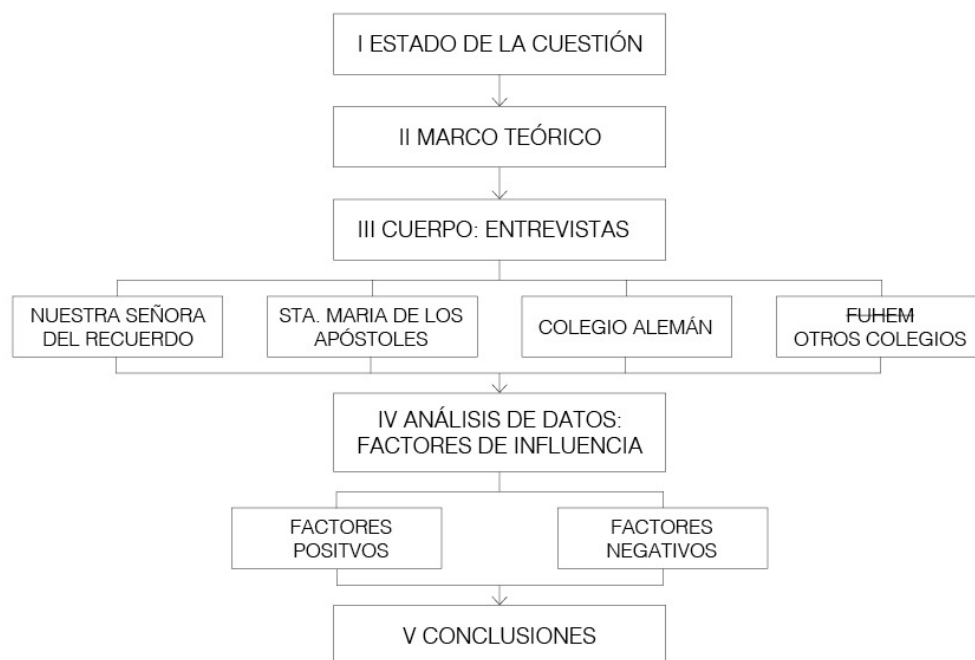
I ESTADO DE LA CUESTIÓN

II MARCO TEÓRICO

III CUERPO: ENTREVISTAS

NUESTRA SEÑORA DEL RECUERDO

STA. MARIA DE LOS APÓSTOLES

COLEGIO ALEMÁN

~~FUHEM~~ OTROS COLEGIOS

IV ANÁLISIS DE DATOS: FACTORES DE INFLUENCIA

FACTORES POSITVOS

FACTORES NEGATIVOS

V CONCLUSIONES